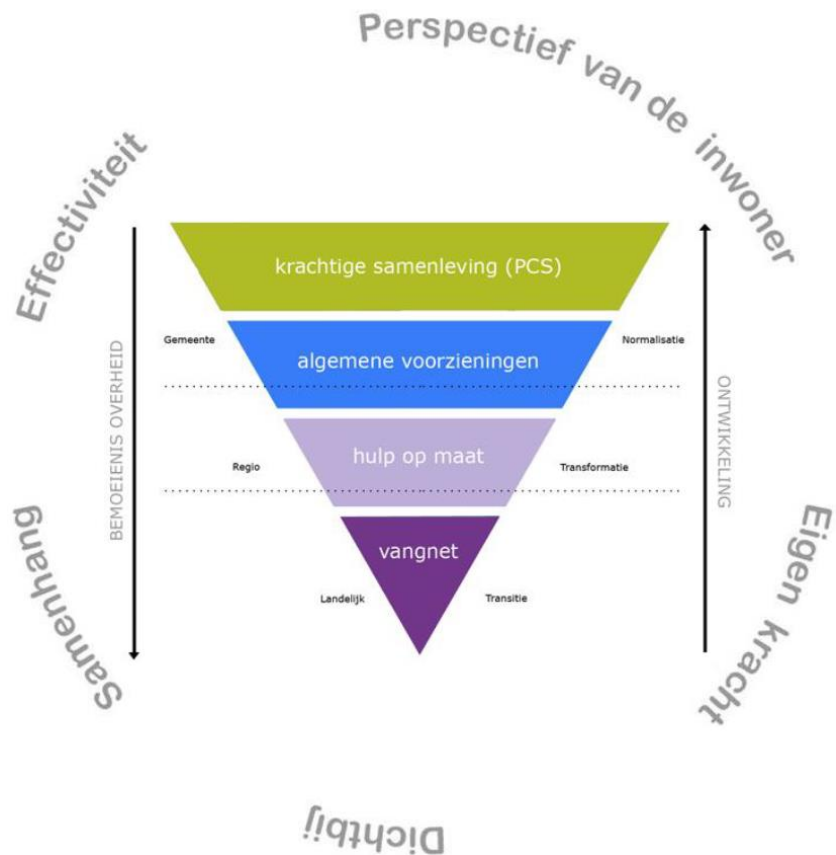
Perspectief van de inwoner

Effectiviteit

krachtige samenleving (PCS)

Gemeente

algemene voorzieningen

Normalisatie

BEMOEIENIS OVERHEID

ONTWIKKELING

hulp op maat

Regio

Transformatie

vangnet

Landelijk

Transitie

Samenhang

Eigen kracht

Dichtbij